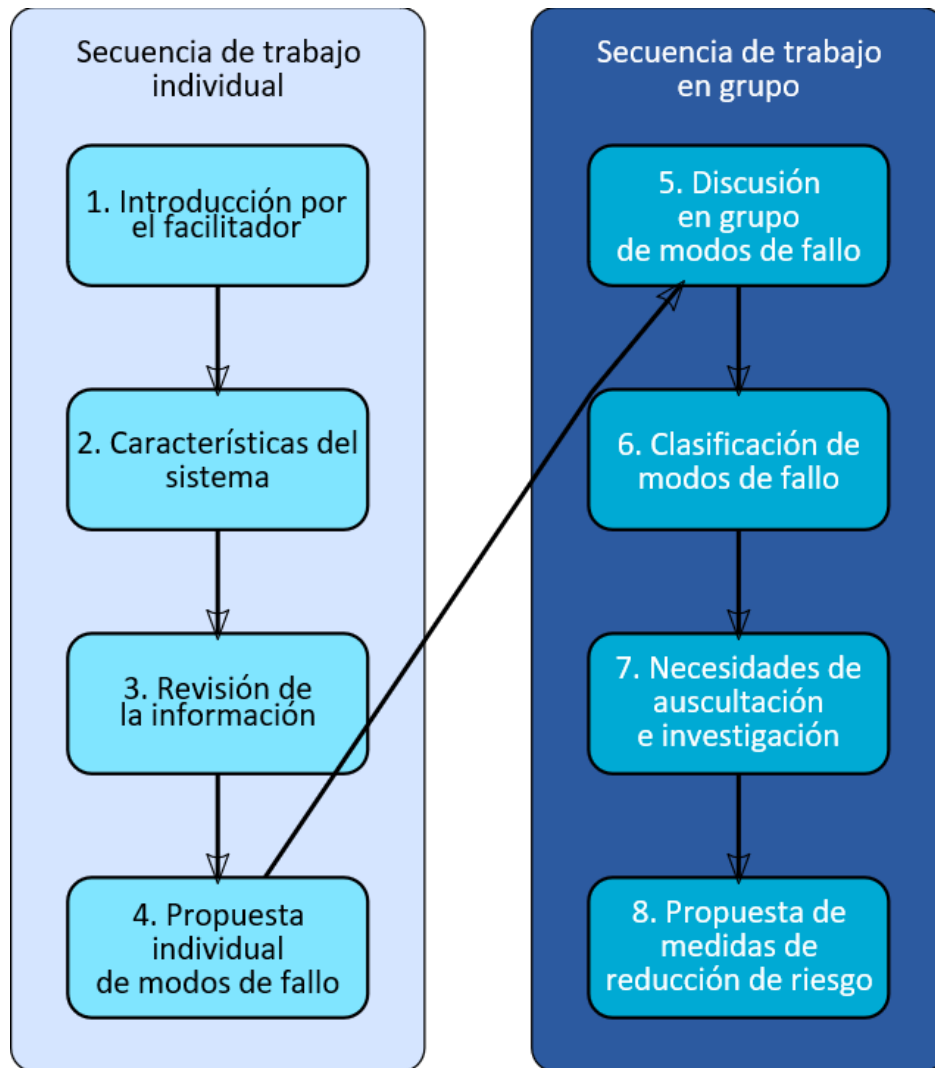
Secuencia de trabajo individual

1. Introducción por el facilitador

2. Características del sistema

3. Revisión de la información

4. Propuesta individual de modos de fallo

Secuencia de trabajo en grupo

5. Discusión en grupo de modos de fallo

6. Clasificación de modos de fallo

7. Necesidades de auscultación e investigación

8. Propuesta de medidas de reducción de riesgo